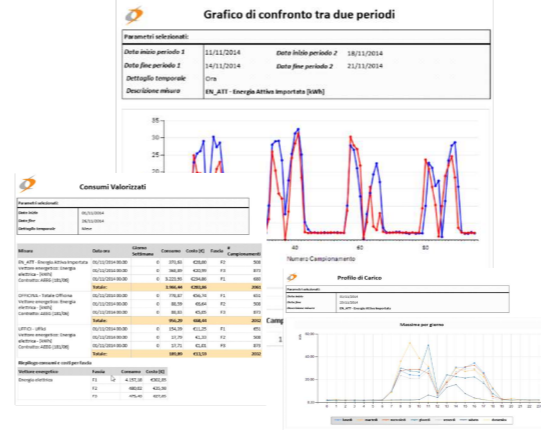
Grafico di confronto tra due periodi

Parametri selezionati:

Data inizio periodo 1 11/11/2014 Data inizio periodo 2 18/11/2014

Data fine periodo 1 14/11/2014 Data fine periodo 2 21/11/2014

Dettaglio temporale Ora

Descrizione misura EN_ATI - Energia Attiva Importata [kWh]

35
30
25
20

40
60
82

Numero Campionamento

Consumi Valorizzati

Parametri selezionati:

Data inizio 01/11/2014

Data fine 18/11/2014

Dettaglio temporale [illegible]

| Misura | Data ora | Giorno Settimana | Consumo | Costo (€) | Fascia | # Campionamenti |
|---|---|---|---|---|---|---|
| EN_ATI - Energia Attiva Importata Vettore energetico: Energia elettrica - [kWh] Contratto: AEEG (105/08) | 01/11/2014 00:00 | 0 | 370,60 | €28,00 | F2 | 508 |
| | 01/11/2014 00:00 | 0 | 346,89 | €20,99 | F3 | 873 |
| | 01/11/2014 00:00 | 0 | 2.223,95 | €234,86 | F1 | 600 |
| | Totale: | | 2.941,44 | €283,85 | | 2001 |
| OFFICINA - Totale Officina Vettore energetico: Energia elettrica - [kWh] Contratto: AEEG (105/08) | 01/11/2014 00:00 | 0 | 778,87 | €56,74 | F1 | 602 |
| | 01/11/2014 00:00 | 0 | 88,59 | €6,64 | F2 | 508 |
| | 01/11/2014 00:00 | 0 | 86,83 | €5,05 | F3 | 873 |
| | Totale: | | 952,29 | €68,43 | | 2012 |
| UFFICI - Uffici Vettore energetico: Energia elettrica - [kWh] Contratto: AEEG (105/08) | 01/11/2014 00:00 | 0 | 154,59 | €11,25 | F1 | 651 |
| | 01/11/2014 00:00 | 0 | 17,79 | €1,33 | F2 | 508 |
| | 01/11/2014 00:00 | 0 | 13,57 | €1,01 | F3 | 873 |
| | Totale: | | 185,95 | €13,59 | | 2012 |

Riepilogo consumi e costi per fascia

| Vettore energetico | Fascia | Consumo | Costo (€) |
|---|---|---|---|
| Energia elettrica | F1 | 4.157,38 | €303,85 |
| | F2 | 480,61 | €25,99 |
| | F3 | 475,45 | €65,00 |

Profilo di Carico

Parametri selezionati:

Data inizio 01/11/2014

Data fine 30/11/2014

Descrizione misura EN_ATI - Energia Attiva Importata

Massima per giorno

lunedì martedì mercoledì giovedì venerdì sabato domenica